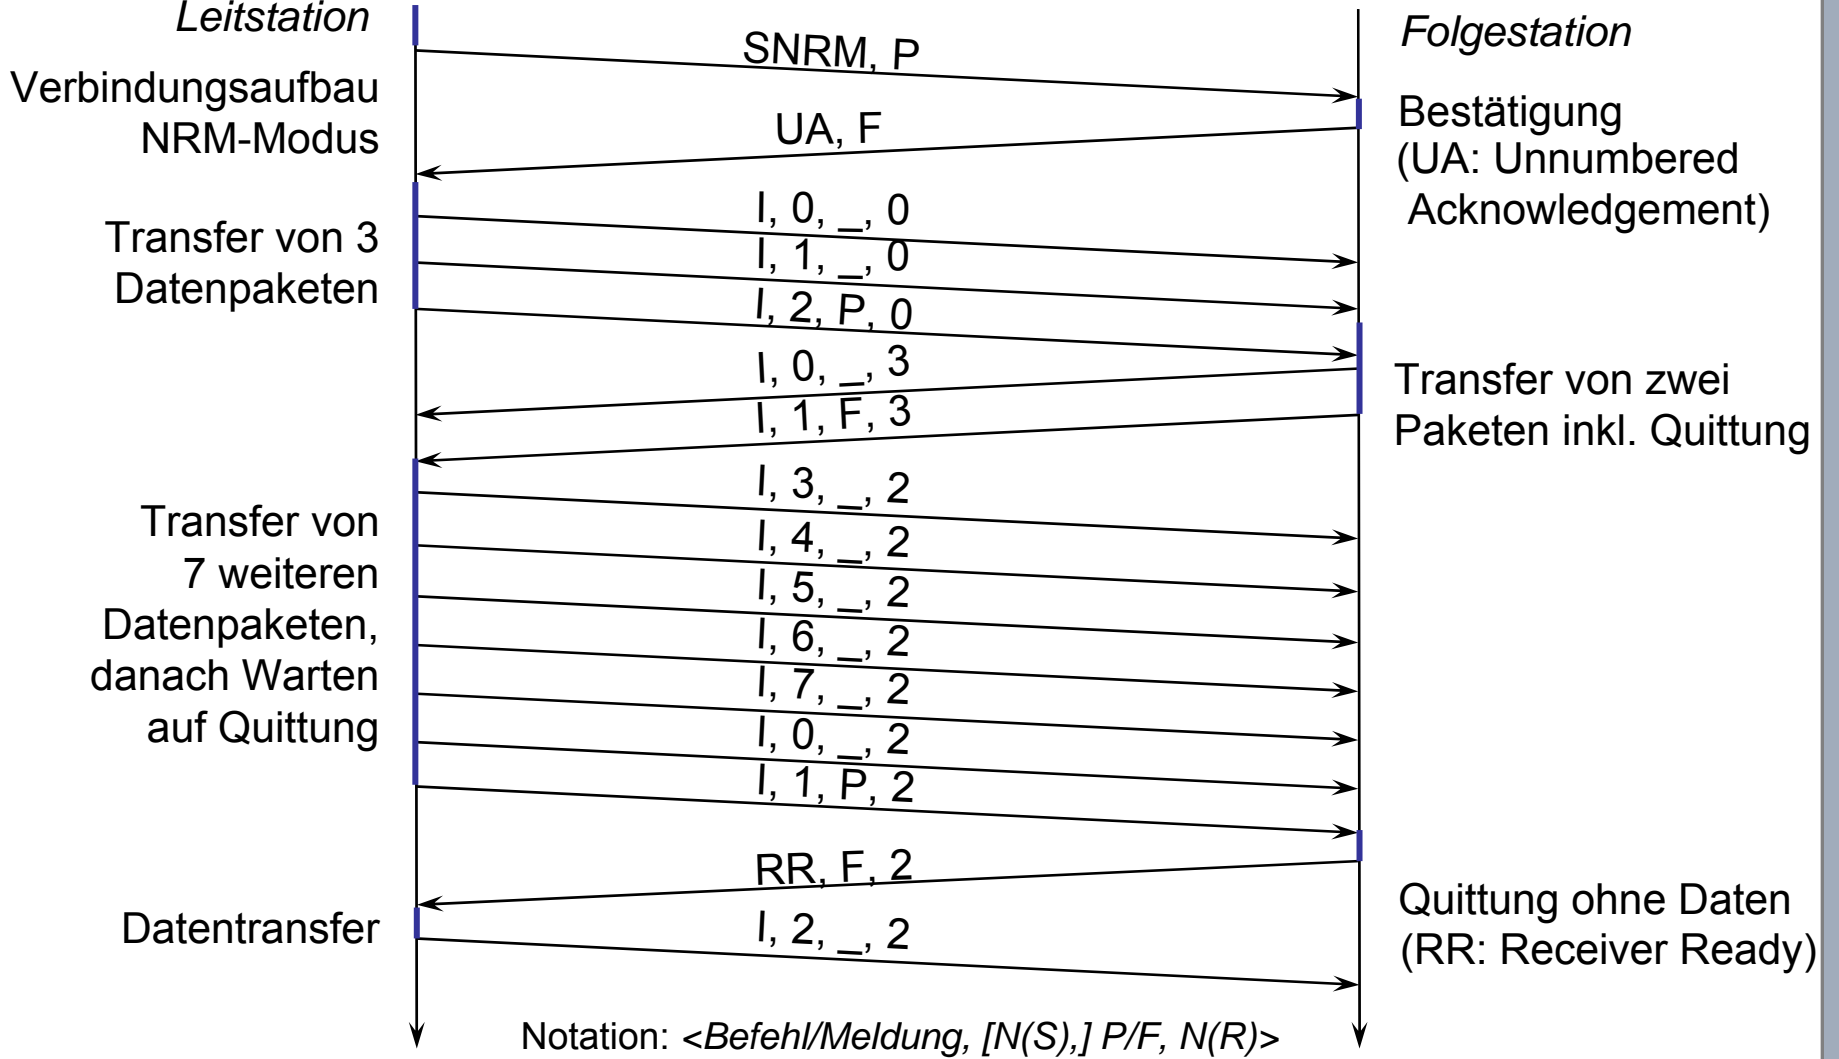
Leitstation

Folgestation

SNRM, P

Verbindungsaufbau NRM-Modus

UA, F

Bestätigung (UA: Unnumbered Acknowledgement)

I, 0, _, 0

Transfer von 3 Datenpaketen

I, 1, _, 0

I, 2, P, 0

I, 0, _, 3

Transfer von zwei Paketen inkl. Quittung

I, 1, F, 3

I, 3, _, 2

Transfer von 7 weiteren Datenpaketen, danach Warten auf Quittung

I, 4, _, 2

I, 5, _, 2

I, 6, _, 2

I, 7, _, 2

I, 0, _, 2

I, 1, P, 2

RR, F, 2

Quittung ohne Daten (RR: Receiver Ready)

Datentransfer

I, 2, _, 2

Notation: <Befehl/Meldung, [N(S),] P/F, N(R)>